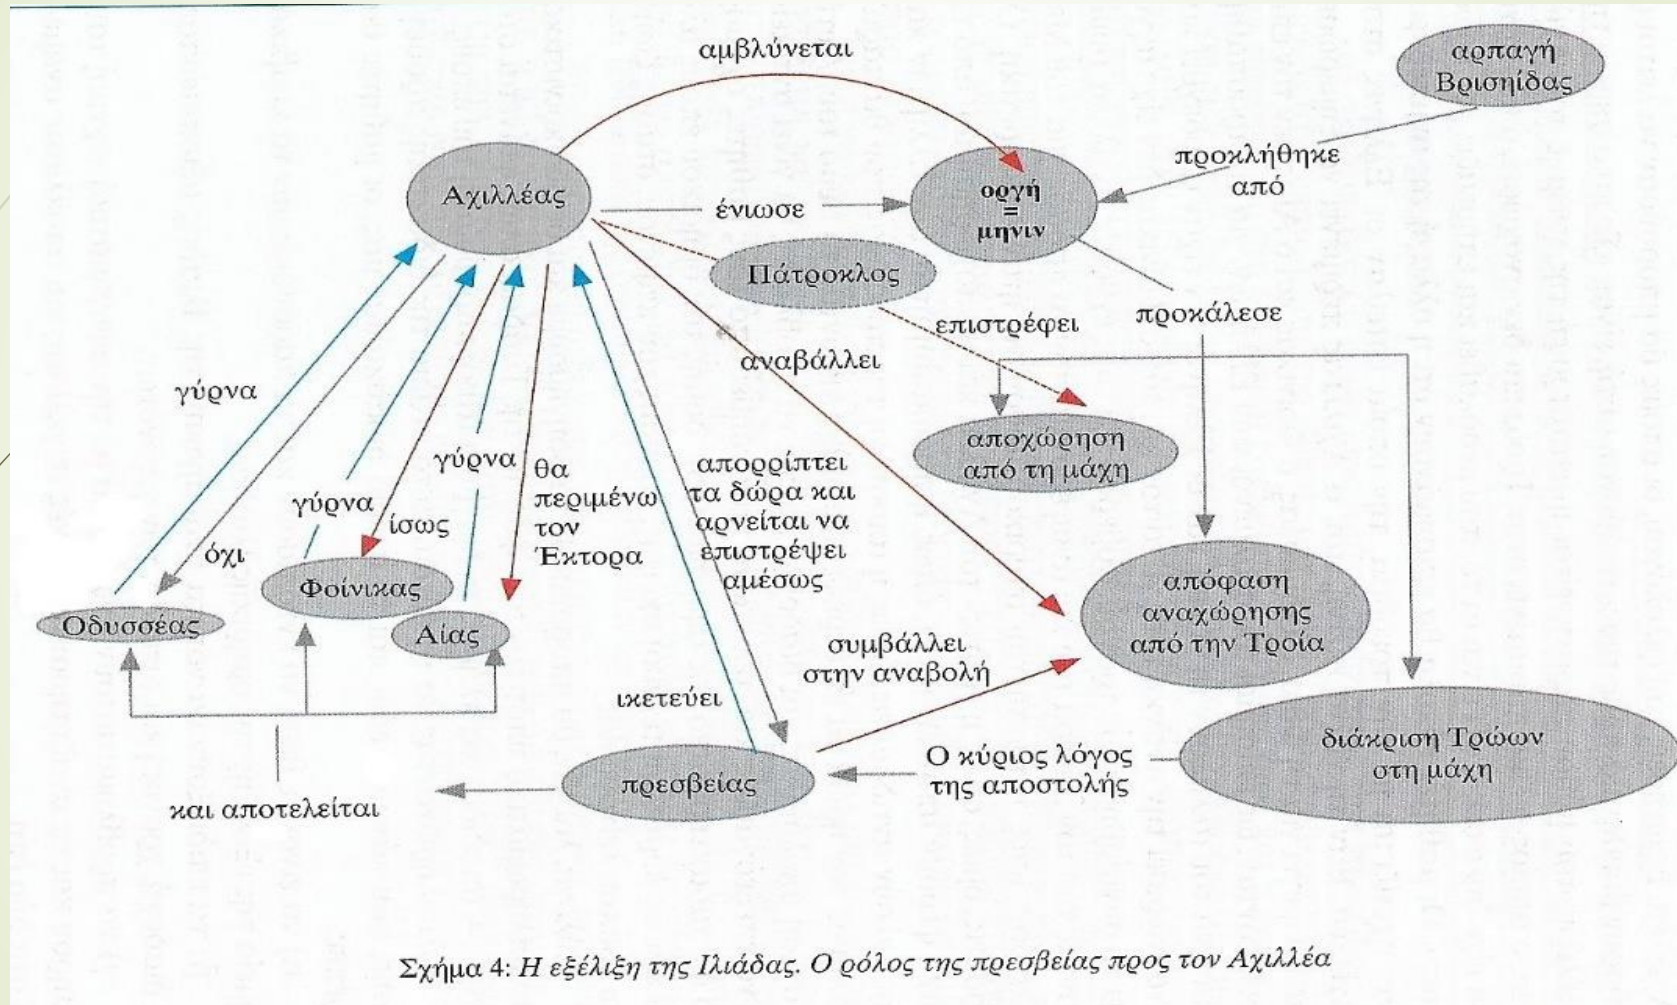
αμβλύνεται

αρπαγή Βρισηίδας

προκλήθηκε από

Αχιλλέας

ένιωσε

οργή = μηνιν

Πάτροκλος

επιστρέφει

προκάλεσε

αναβάλλει

γύρνα

αποχώρηση από τη μάχη

γύρνα

θα περιμένω τον Έκτορα

απορρίπτει τα δώρα και αρνείται να επιστρέψει αμέσως

γύρνα

ίσως

όχι

Φοίνικας

Οδυσσέας

Αίας

απόφαση αναχώρησης από την Τροία

συμβάλλει στην αναβολή

ικετεύει

διάκριση Τρώων στη μάχη

Ο κύριος λόγος της αποστολής

πρεσβείας

και αποτελείται

Σχήμα 4: Η εξέλιξη της Ιλιάδας. Ο ρόλος της πρεσβείας προς τον Αχιλλέα